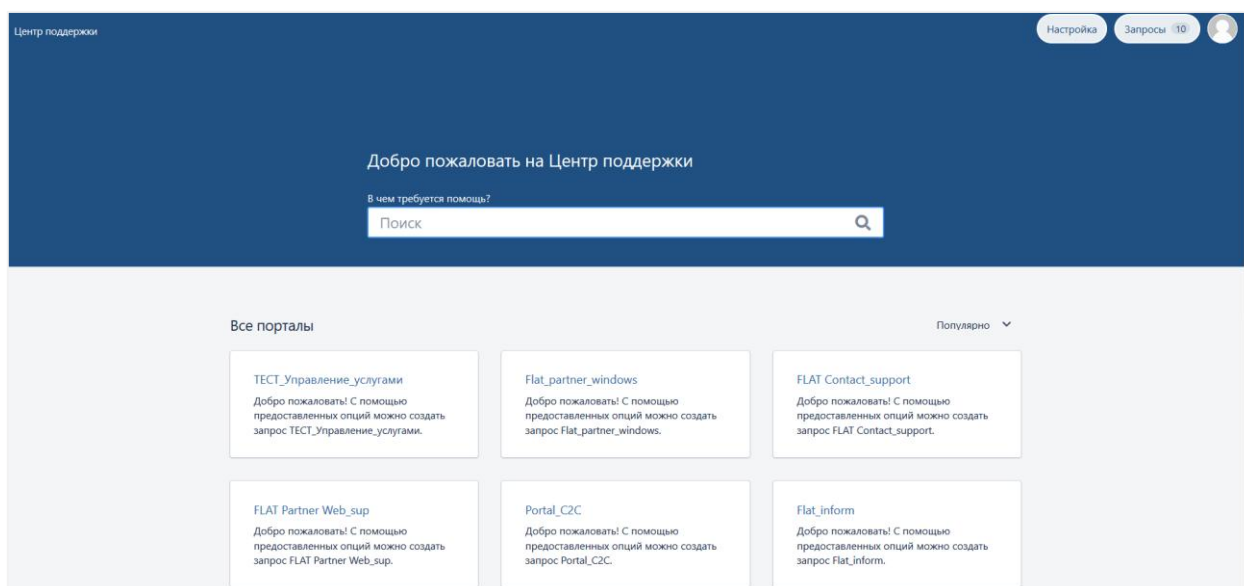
Центр поддержки

Настройка Запросы 10

Добро пожаловать на Центр поддержки

В чем требуется помощь?

Поиск

Все порталы

Популярно

ТЕСТ_Управление_услугами
Добро пожаловать! С помощью предоставленных опций можно создать запрос ТЕСТ_Управление_услугами.

Flat_partner_windows
Добро пожаловать! С помощью предоставленных опций можно создать запрос Flat_partner_windows.

FLAT Contact_support
Добро пожаловать! С помощью предоставленных опций можно создать запрос FLAT Contact_support.

FLAT Partner Web_sup
Добро пожаловать! С помощью предоставленных опций можно создать запрос FLAT Partner Web_sup.

Portal_C2C
Добро пожаловать! С помощью предоставленных опций можно создать запрос Portal_C2C.

Flat_inform
Добро пожаловать! С помощью предоставленных опций можно создать запрос Flat_inform.